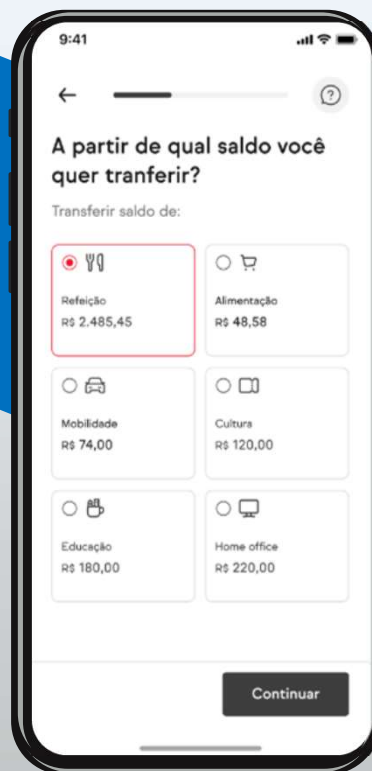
9:41

?

A partir de qual saldo você quer tranferir?

Transferir saldo de:

Refeição
R$ 2.485,45

Alimentação
R$ 48,58

Mobilidade
R$ 74,00

Cultura
R$ 120,00

Educação
R$ 180,00

Home office
R$ 220,00

Continuar